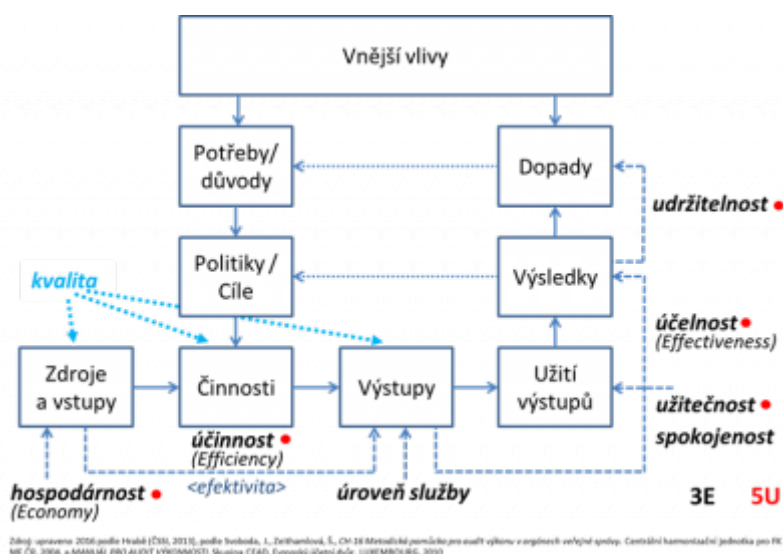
Vnější vlivy

Potřeby/ důvody

Dopady

udržitelnost

Politiky / Cíle

Výsledky

kvalita

účelnost
(Effectiveness)

Zdroje a vstupy

Činnosti

Výstupy

Užití výstupů

užitečnost

spokojenost

účinnost
(Efficiency)

<efektivita>

hospodárnost
(Economy)

úroveň služby

3E

5U

Zdroj: upraveno 2016 podle Hrabě (ČSÚ, 2013), podle Svoboda, J., Zeithamlová, Š., CH-16 Metodická pomůcka pro audit výkonu v orgánech veřejné správy. Centrální harmonizační jednotka pro FK MF ČR, 2006 a MANUÁL PRO AUDIT VÝKONNOSTI. Skupina CEAD, Evropský účetní dvůr, LUXEMBOURG, 2010